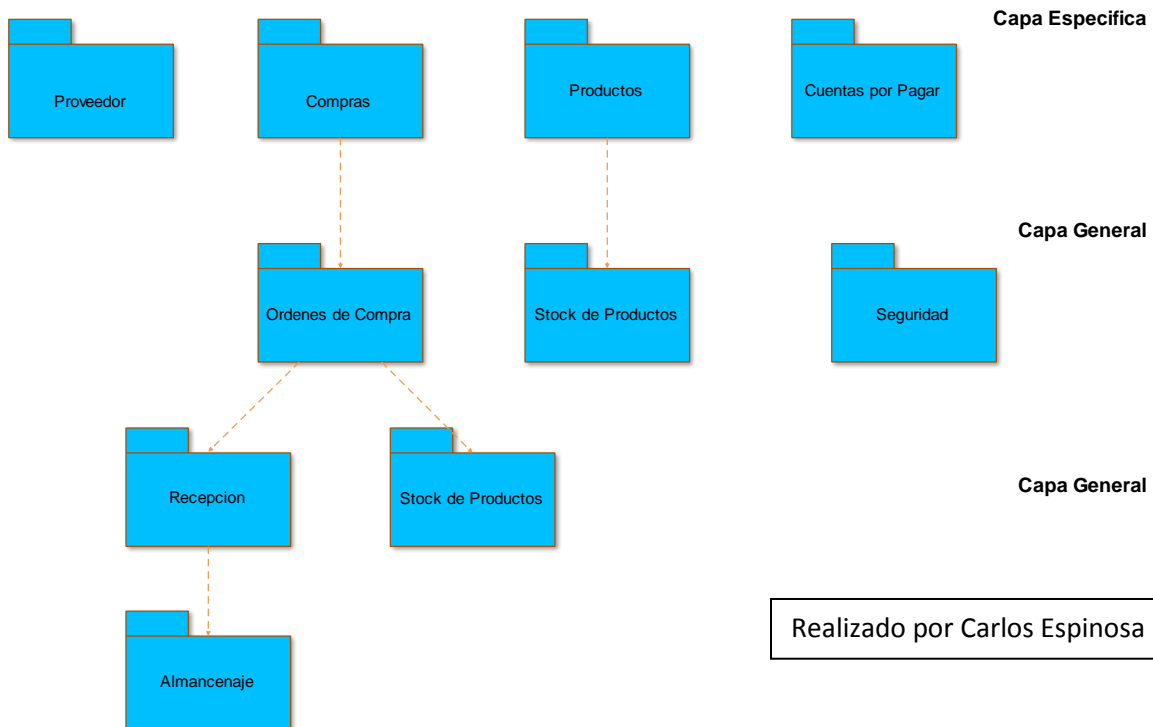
Capa Especifica

Proveedor

Compras

Productos

Cuentas por Pagar

Capa General

Ordenes de Compra

Stock de Productos

Seguridad

Recepcion

Stock de Productos

Capa General

Realizado por Carlos Espinosa

Almancenaje